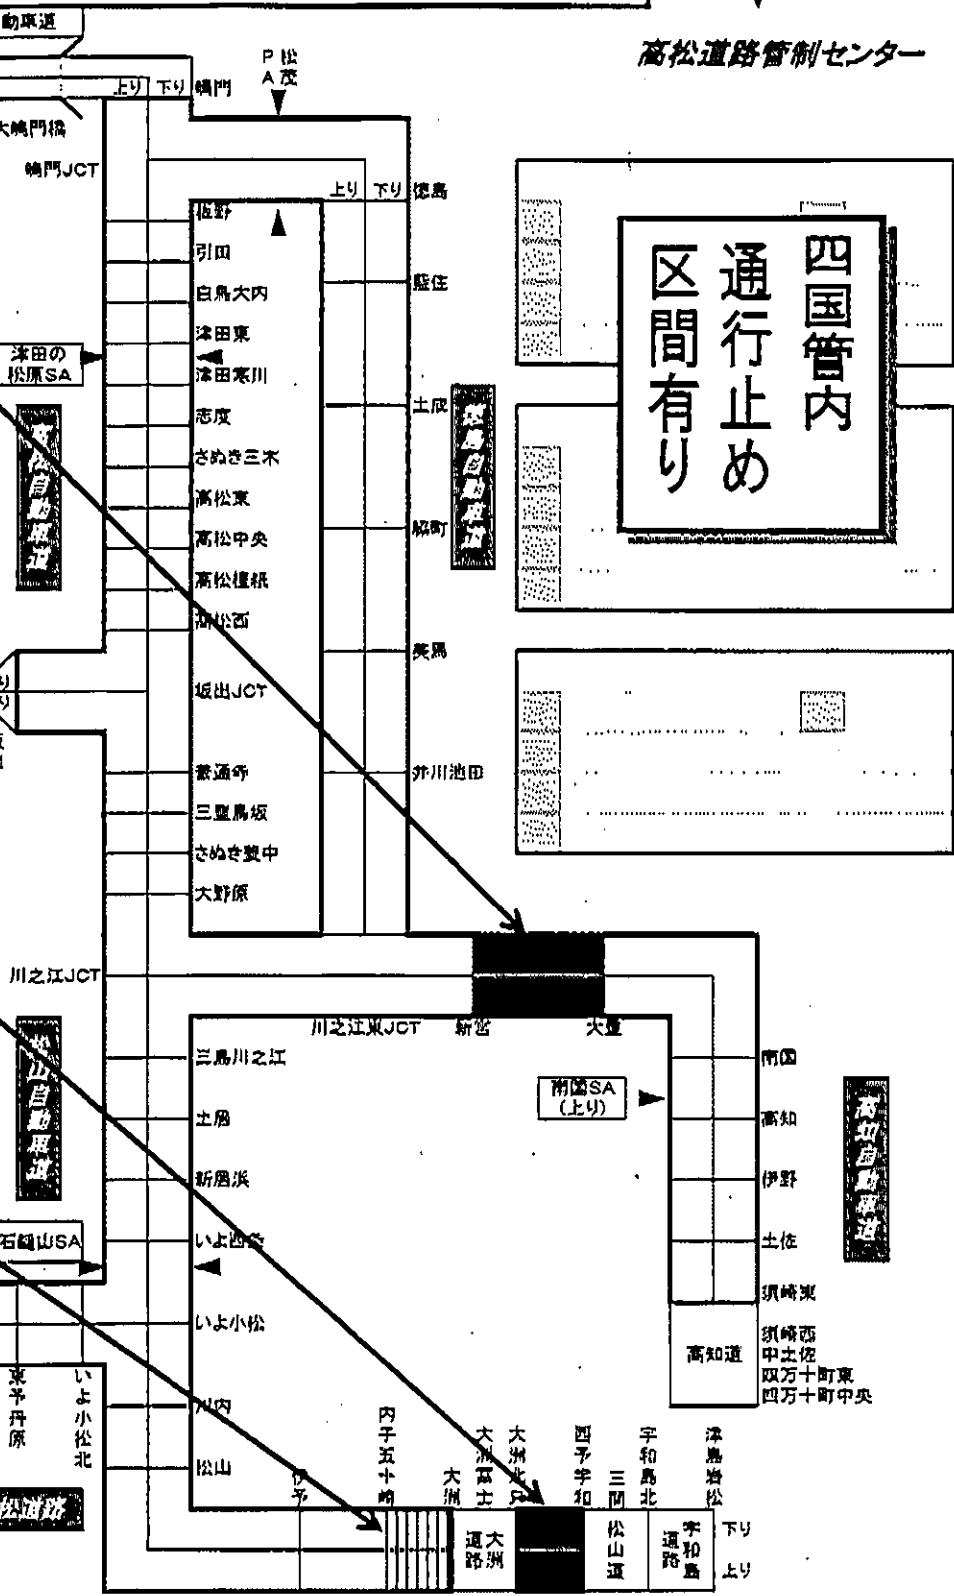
動車道

高松道路管制センター

上り 下り 鳴門

P 松
A 茂

大鳴門橋

鳴門JCT

上り 下り 徳島

板野

引田

白鳥大内

津田東

津田の
松原SA

津田寒川

志度

さぬき三木

高松東

高松中央

高松檀紙

高松西

坂出JCT

善通寺

三豊鳥坂

さぬき豊中

大野原

藍住

土成

脇町

美馬

井川池田

高松自動車道

徳島自動車道

四国管内
通行止め
区間有り

川之江JCT

川之江東JCT 新宮 大豊

三島川之江

土居

新居浜

いよ西条

いよ小松

川内

松山

石鎚山SA

南国SA
(上り)

南国

高知

伊野

土佐

須崎東

高知道

須崎西
中土佐
四万十町東
四万十町中央

松山自動車道

高知自動車道

東予丹原

いよ小松北

伊予

内子五十崎

大洲

大洲富士

大洲北只

西予宇和

三間

宇和島北

津島岩松

大洲道路

松山道

宇和島道路

下り

上り

松道路